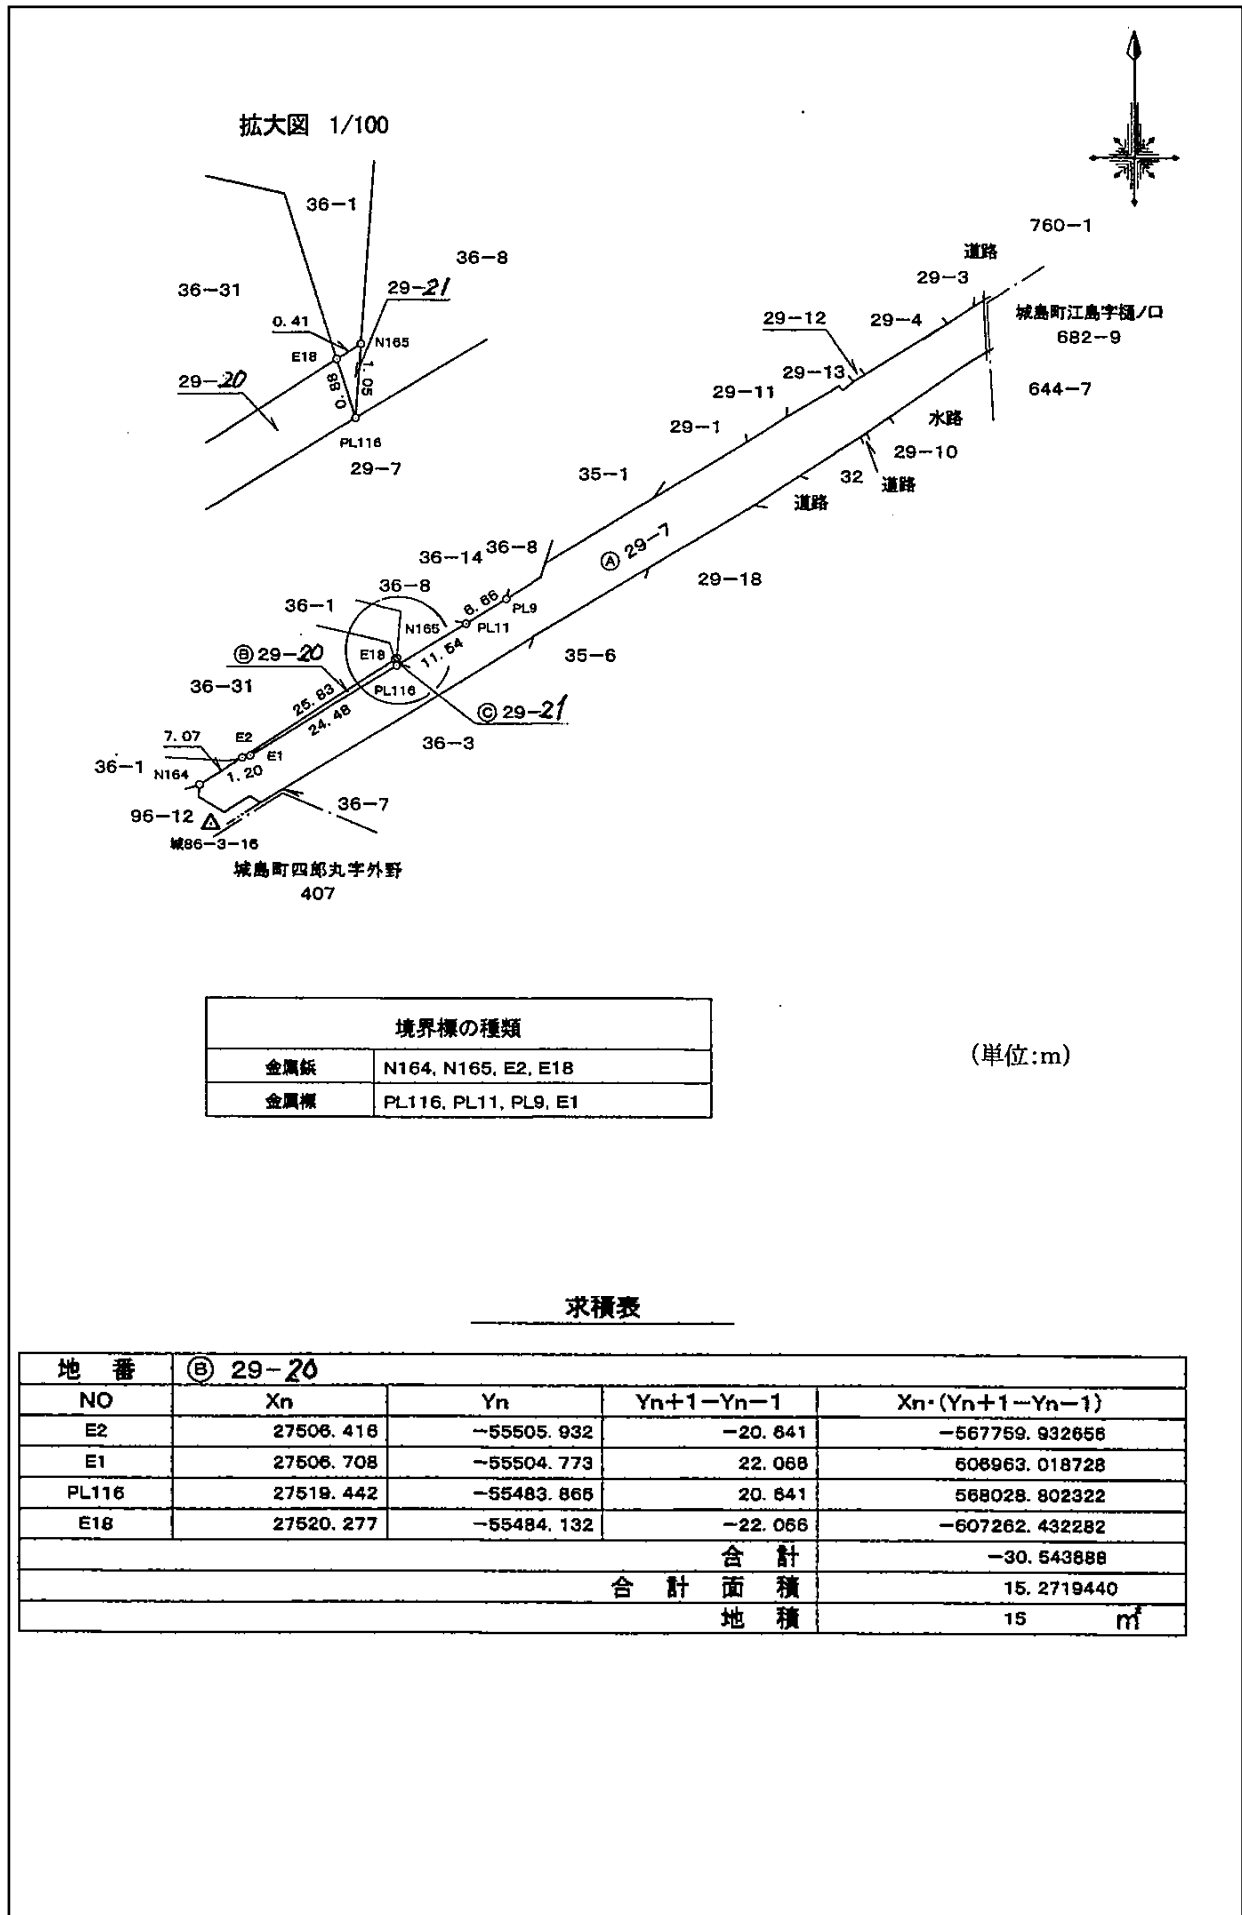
拡大図 1/100

36−1
36−8
36−31
29−21
0.41
N165
E18
0.88
1.05
29−20
PL116
29−7

760−1
道路
29−3
29−12
29−4
城島町江島字樋ノ口
682−9
29−13
29−11
644−7
水路
29−1
29−10
35−1
32
道路
道路
36−14
36−8
Ⓐ 29−7
29−18
36−8
6.66
PL9
36−1
N165
PL11
Ⓑ 29−20
E18
11.54
35−6
36−31
PL116
25.83
Ⓒ 29−21
24.48
7.07
E2
36−3
36−1
E1
N164
1.20
96−12
36−7
城86−3−16
城島町四郎丸字外野
407

| 境界標の種類 | |
|---|---|
| 金属鋲 | N164, N165, E2, E18 |
| 金属標 | PL116, PL11, PL9, E1 |

(単位:m)

求積表

| 地 番 | Ⓑ 29−20 | | | |
|---|---|---|---|---|
| NO | Xn | Yn | Yn+1−Yn−1 | Xn・(Yn+1−Yn−1) |
| E2 | 27506.416 | −55505.932 | −20.641 | −567759.932656 |
| E1 | 27506.708 | −55504.773 | 22.066 | 606963.018728 |
| PL116 | 27519.442 | −55483.866 | 20.641 | 568028.802322 |
| E18 | 27520.277 | −55484.132 | −22.066 | −607262.432282 |
| | | | 合 計 | −30.543888 |
| | | | 合 計 面 積 | 15.2719440 |
| | | | 地 積 | 15 ㎡ |